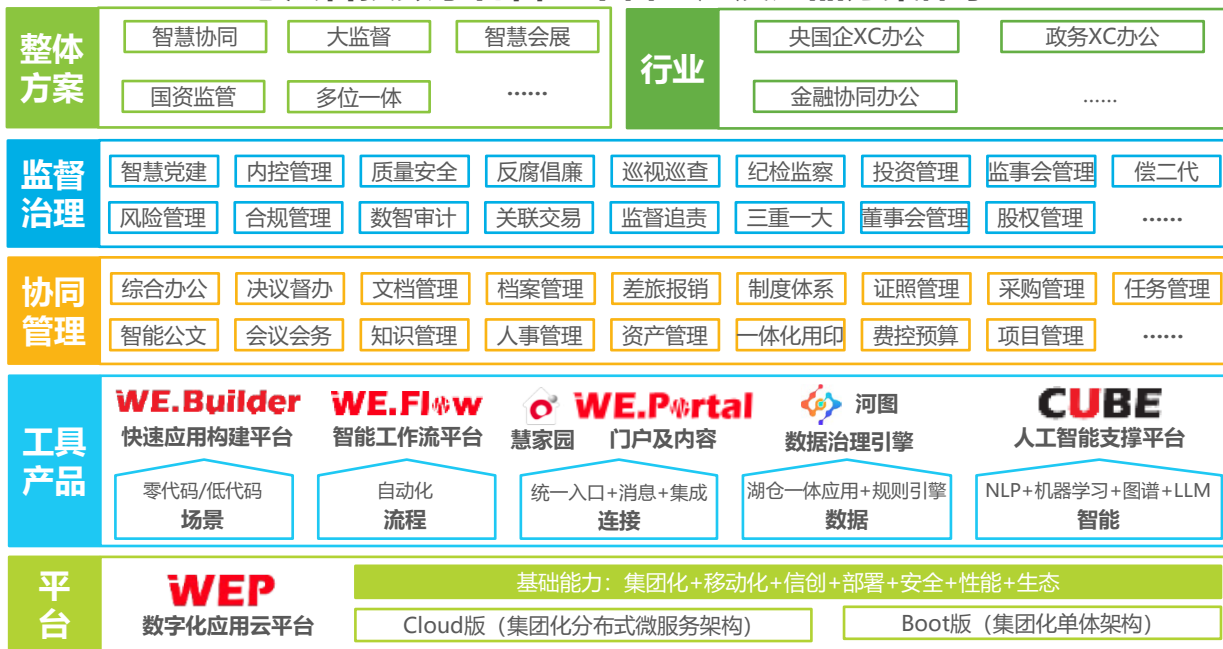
整体方案

智慧协同
大监督
智慧会展
国资监管
多位一体
……

行业

央国企XC办公
政务XC办公
金融协同办公
……

监督治理

智慧党建
内控管理
质量安全
反腐倡廉
巡视巡查
纪检监察
投资管理
监事会管理
偿二代
风险管理
合规管理
数智审计
关联交易
监督追责
三重一大
董事会管理
股权管理
……

协同管理

综合办公
决议督办
文档管理
档案管理
差旅报销
制度体系
证照管理
采购管理
任务管理
智能公文
会议会务
知识管理
人事管理
资产管理
一体化用印
费控预算
项目管理
……

工具产品

WE.Builder
快速应用构建平台
零代码/低代码
场景

WE.Flow
智能工作流平台
自动化
流程

WE.Portal
慧家园 门户及内容
统一入口+消息+集成
连接

河图
数据治理引擎
湖仓一体应用+规则引擎
数据

CUBE
人工智能支撑平台
NLP+机器学习+图谱+LLM
智能

平台

WEP
数字化应用云平台

基础能力：集团化+移动化+信创+部署+安全+性能+生态
Cloud版（集团化分布式微服务架构）
Boot版（集团化单体架构）